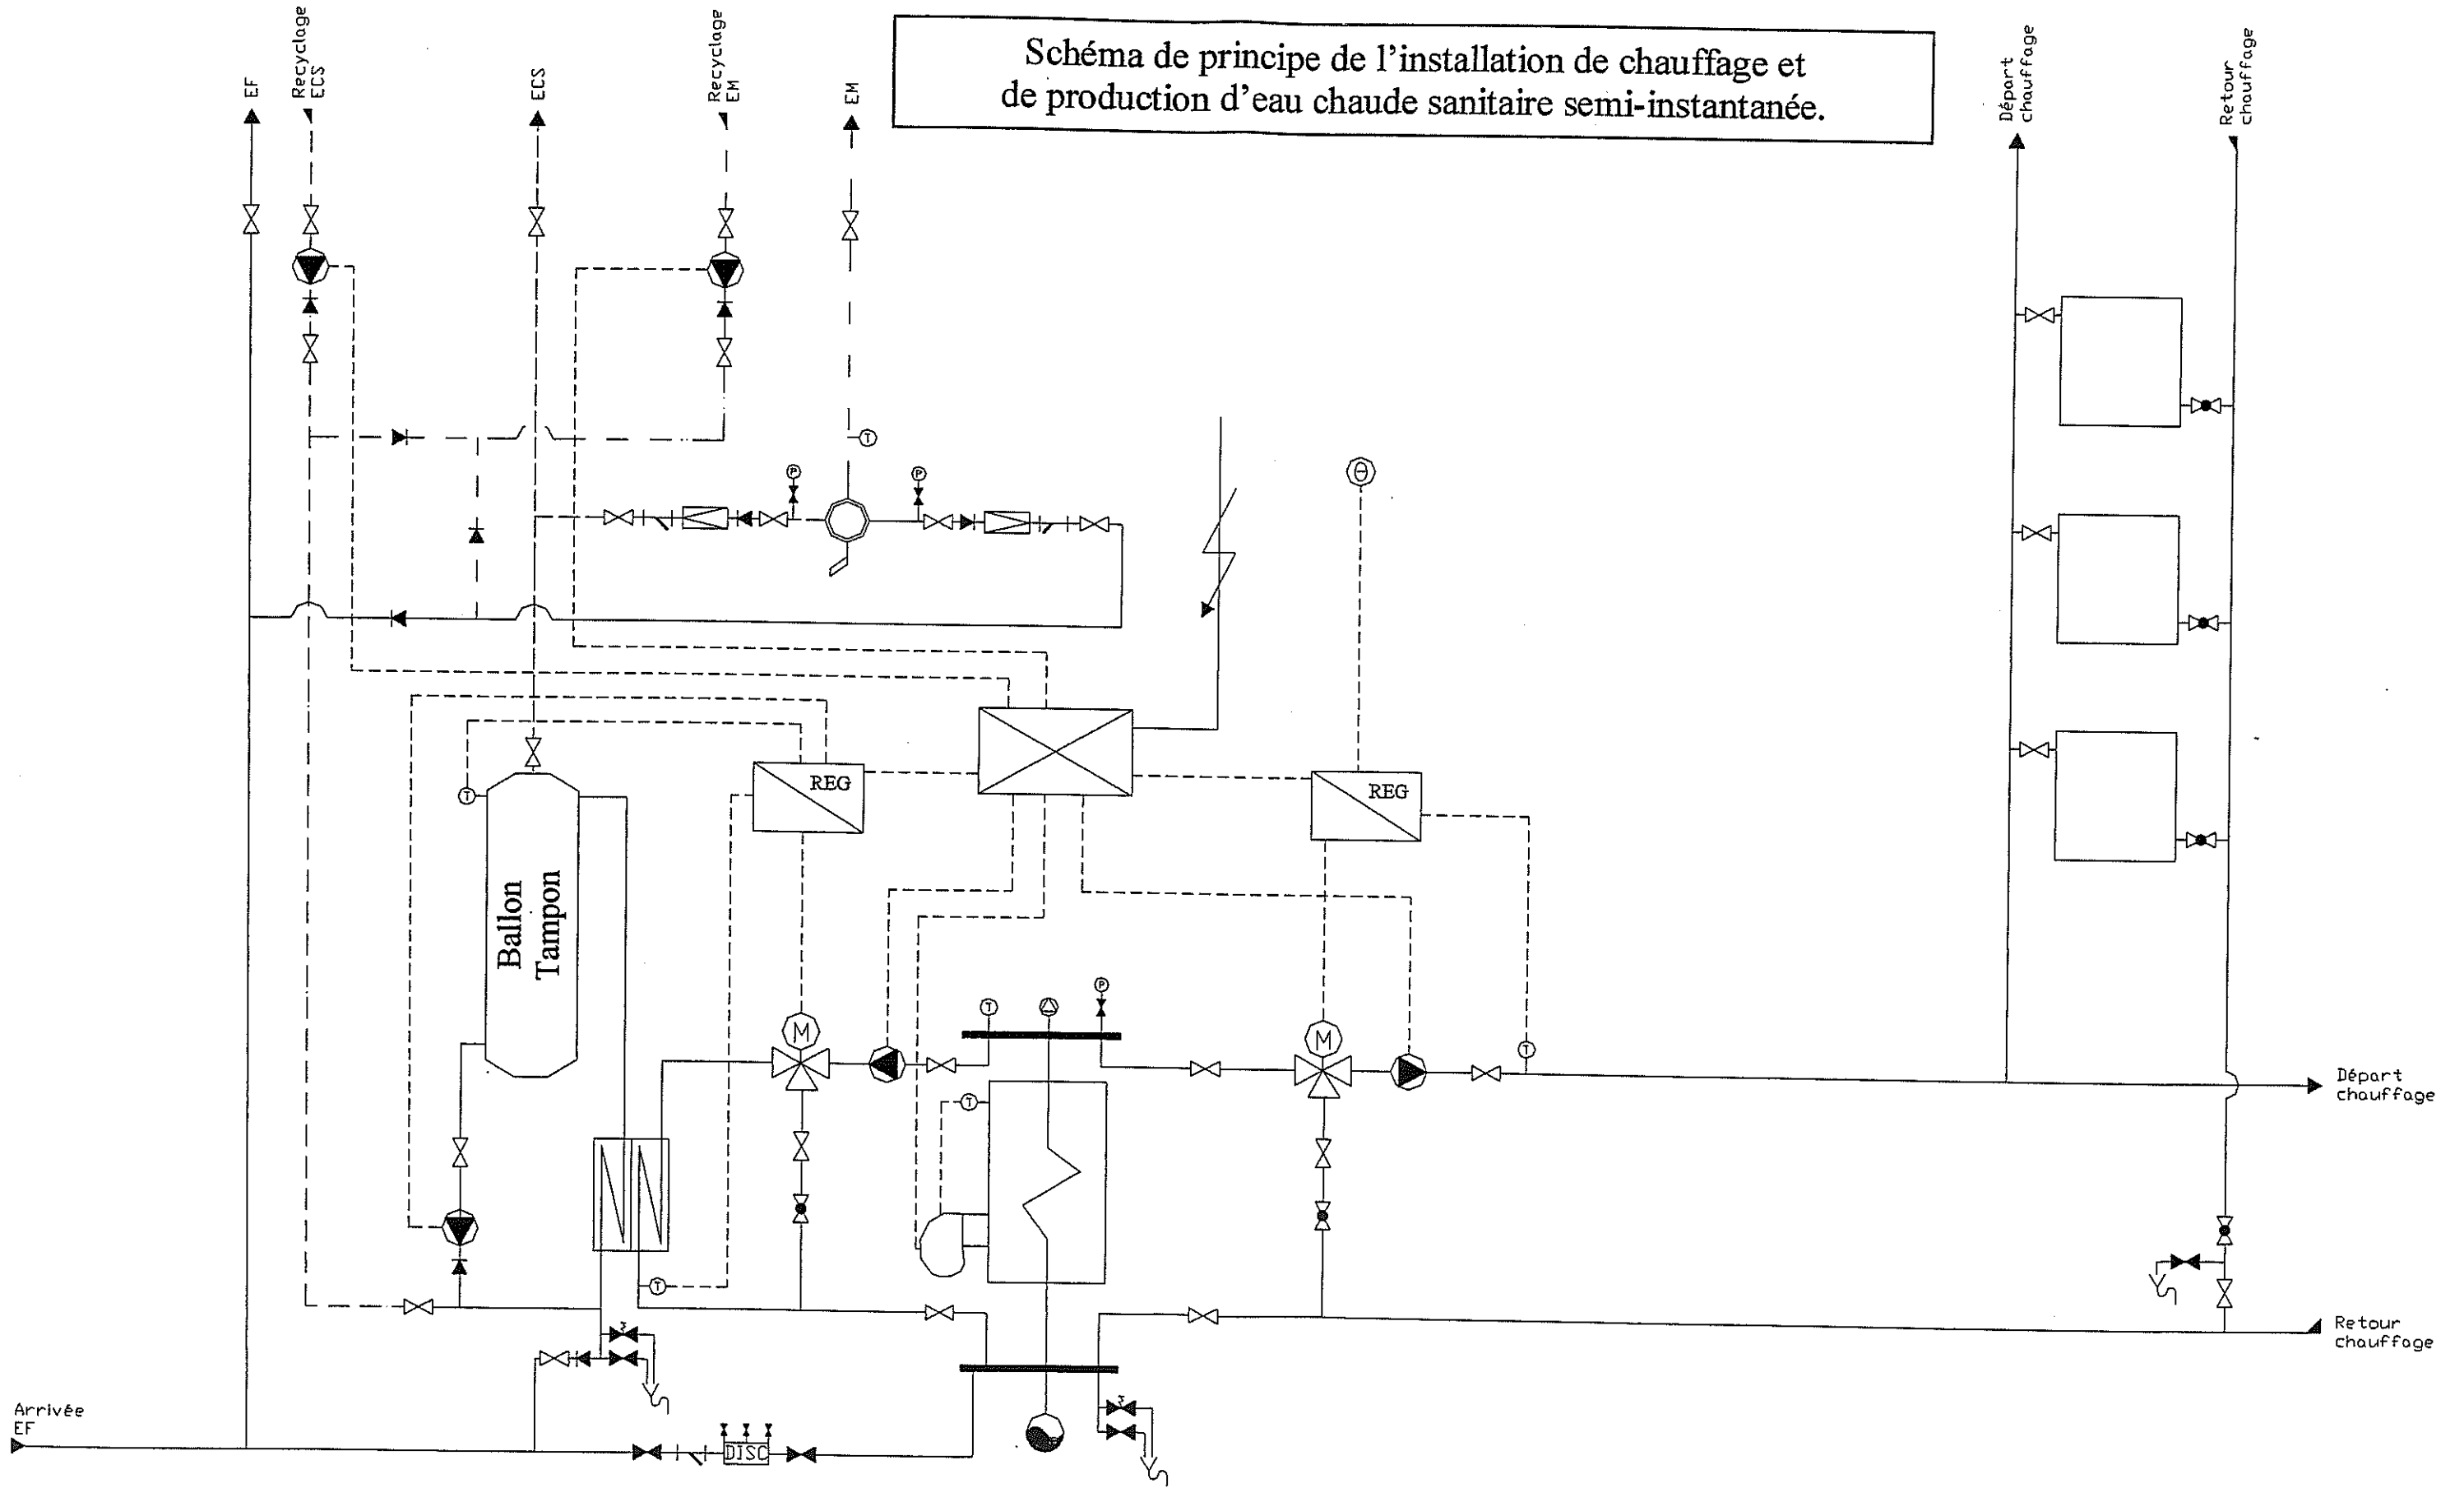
Schéma de principe de l'installation de chauffage et de production d'eau chaude sanitaire semi-instantanée.

EF

Recyclage ECS

ECS

Recyclage EM

EM

Départ chauffage

Retour chauffage

T

P

P

θ

REG

REG

Ballon Tampon

T

M

T

P

M

T

T

T

Départ chauffage

Retour chauffage

Arrivée EF

DISC